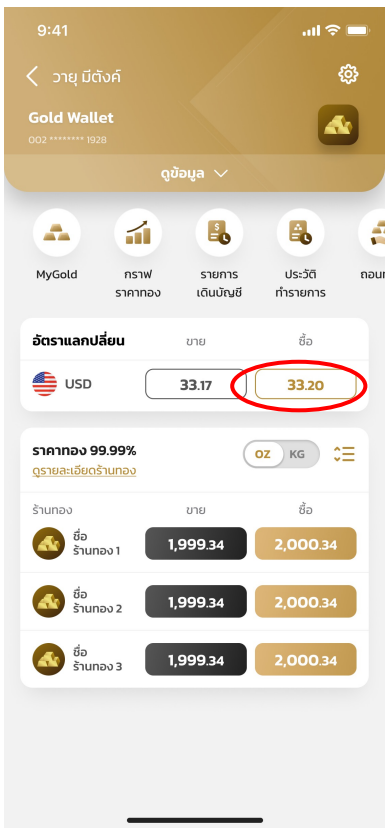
9:41

วายุ มีตังค์

Gold Wallet
002 ******** 1928

ดูข้อมูล

MyGold

กราฟ ราคาทอง

รายการ เดินบัญชี

ประวัติ ทำรายการ

ถอนท

อัตราแลกเปลี่ยน

ขาย

ซื้อ

USD

33.17

33.20

ราคาทอง 99.99%

ดูรายละเอียดร้านทอง

OZ

KG

ร้านทอง

ขาย

ซื้อ

| ร้านทอง | ขาย | ซื้อ |
|---|---|---|
| ชื่อ ร้านทอง 1 | 1,999.34 | 2,000.34 |
| ชื่อ ร้านทอง 2 | 1,999.34 | 2,000.34 |
| ชื่อ ร้านทอง 3 | 1,999.34 | 2,000.34 |